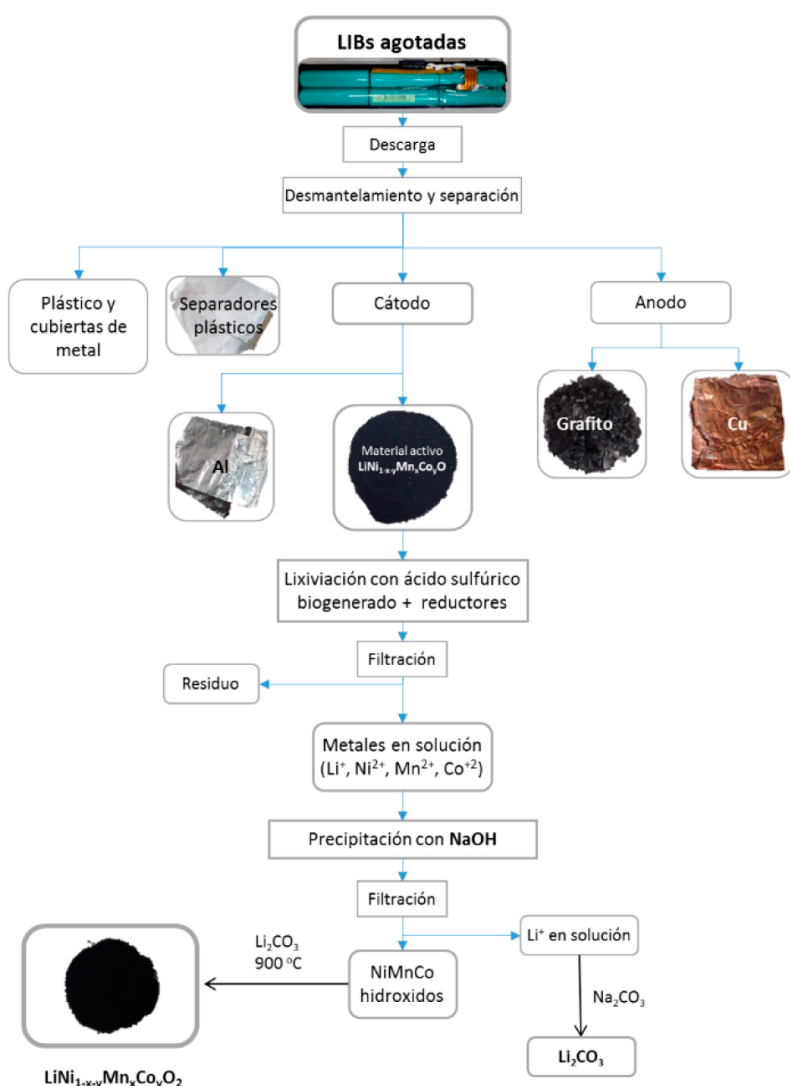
LIBs agotadas

Descarga

Desmantelamiento y separación

Plástico y cubiertas de metal

Separadores plásticos

Cátodo

Anodo

Al

Material activo $LiNi_{1-x-y}Mn_xCo_yO$

Grafito

Cu

Lixiviación con ácido sulfúrico biogenerado + reductores

Filtración

Residuo

Metales en solución ($Li^+$, $Ni^{2+}$, $Mn^{2+}$, $Co^{+2}$)

Precipitación con **NaOH**

Filtración

$Li_2CO_3$
900 ºC

NiMnCo hidroxidos

$Li^+$ en solución

$Na_2CO_3$

$Li_2CO_3$

$LiNi_{1-x-y}Mn_xCo_yO_2$